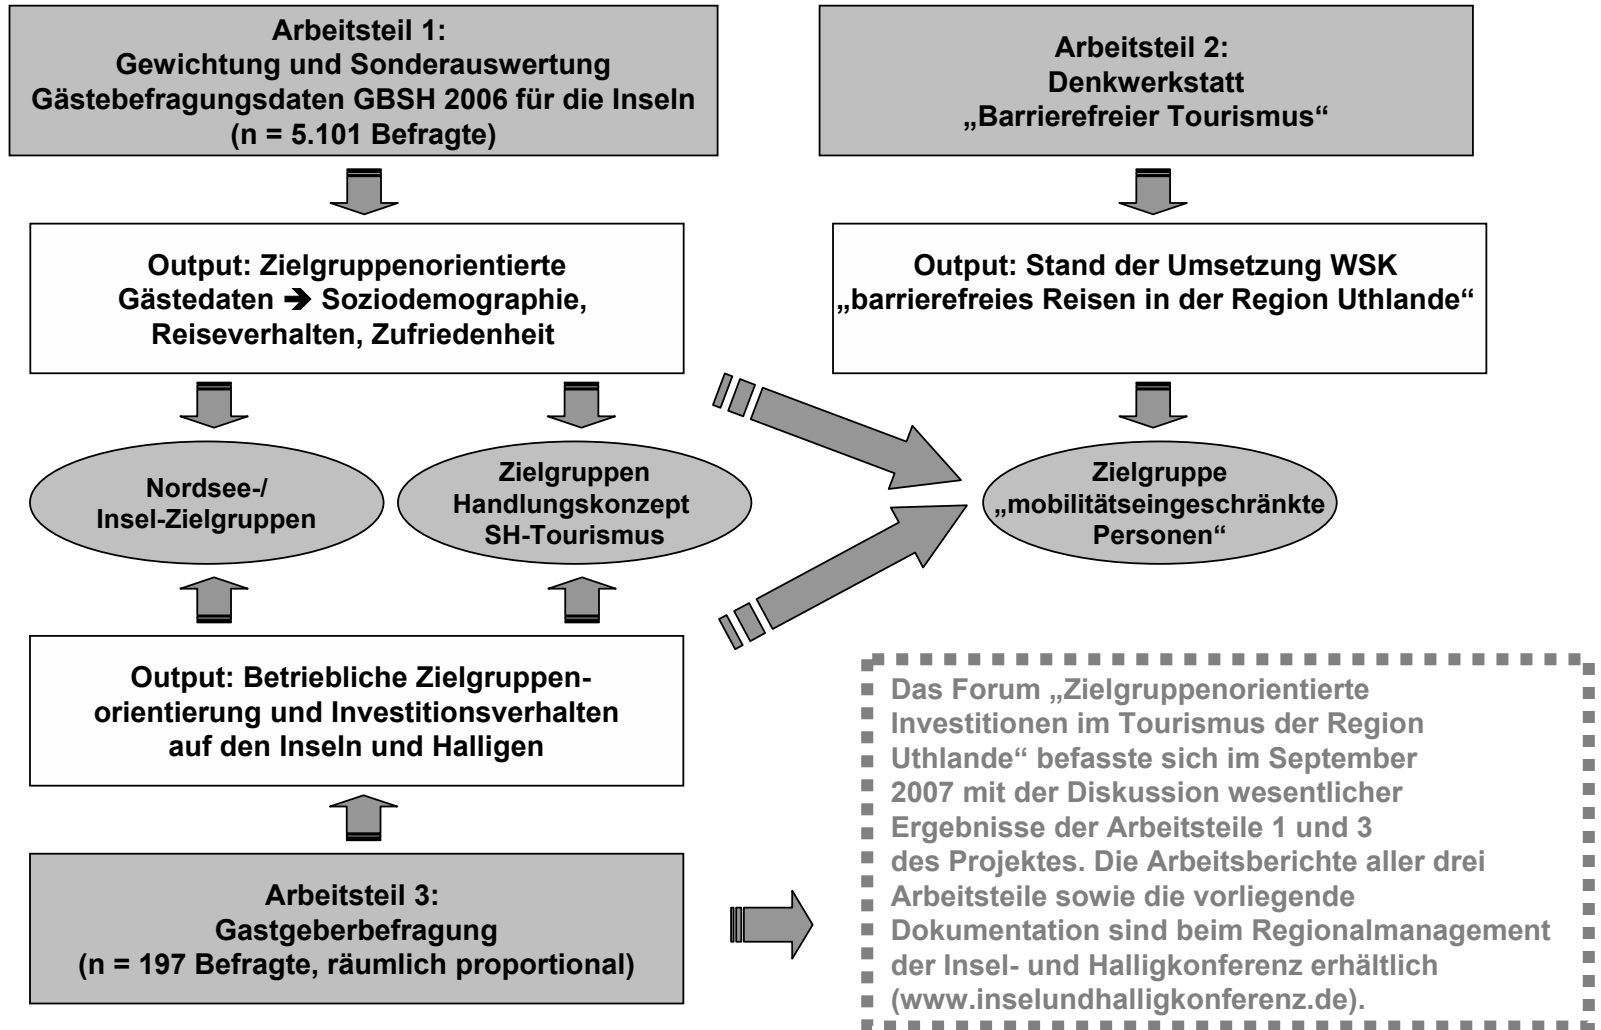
Arbeitsteil 1:
Gewichtung und Sonderauswertung
Gästebefragungsdaten GBSH 2006 für die Inseln
(n = 5.101 Befragte)

Arbeitsteil 2:
Denkwerkstatt
„Barrierefreier Tourismus“

Output: Zielgruppenorientierte Gästedaten ➔ Soziodemographie, Reiseverhalten, Zufriedenheit

Output: Stand der Umsetzung WSK „barrierefreies Reisen in der Region Uthlande“

Nordsee-/ Insel-Zielgruppen

Zielgruppen Handlungskonzept SH-Tourismus

Zielgruppe „mobilitätseingeschränkte Personen“

Output: Betriebliche Zielgruppenorientierung und Investitionsverhalten auf den Inseln und Halligen

Arbeitsteil 3:
Gastgeberbefragung
(n = 197 Befragte, räumlich proportional)

Das Forum „Zielgruppenorientierte Investitionen im Tourismus der Region Uthlande“ befasste sich im September 2007 mit der Diskussion wesentlicher Ergebnisse der Arbeitsteile 1 und 3 des Projektes. Die Arbeitsberichte aller drei Arbeitsteile sowie die vorliegende Dokumentation sind beim Regionalmanagement der Insel- und Halligkonferenz erhältlich (www.inselundhalligkonferenz.de).